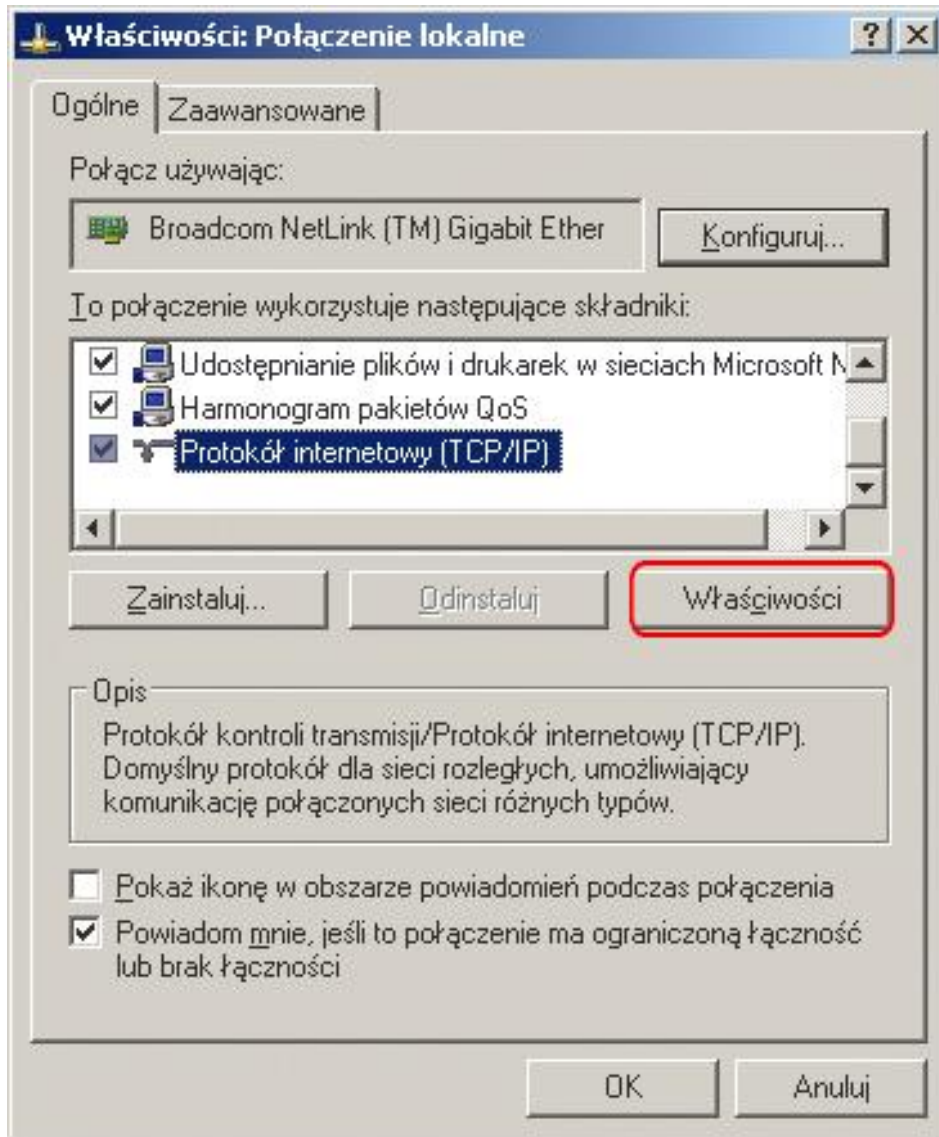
Właściwości: Połączenie lokalne

?

Ogólne | Zaawansowane

Połącz używając:

Broadcom NetLink (TM) Gigabit Ether

Konfiguruj...

To połączenie wykorzystuje następujące składniki:

Udostępnianie plików i drukarek w sieciach Microsoft N

Harmonogram pakietów QoS

Protokół internetowy (TCP/IP)

Zainstaluj...

Odinstaluj

Właściwości

Opis

Protokół kontroli transmisji/Protokół internetowy (TCP/IP). Domyślny protokół dla sieci rozległych, umożliwiający komunikację połączonych sieci różnych typów.

Pokaż ikonę w obszarze powiadomień podczas połączenia

Powiadom mnie, jeśli to połączenie ma ograniczoną łączność lub brak łączności

OK

Anuluj